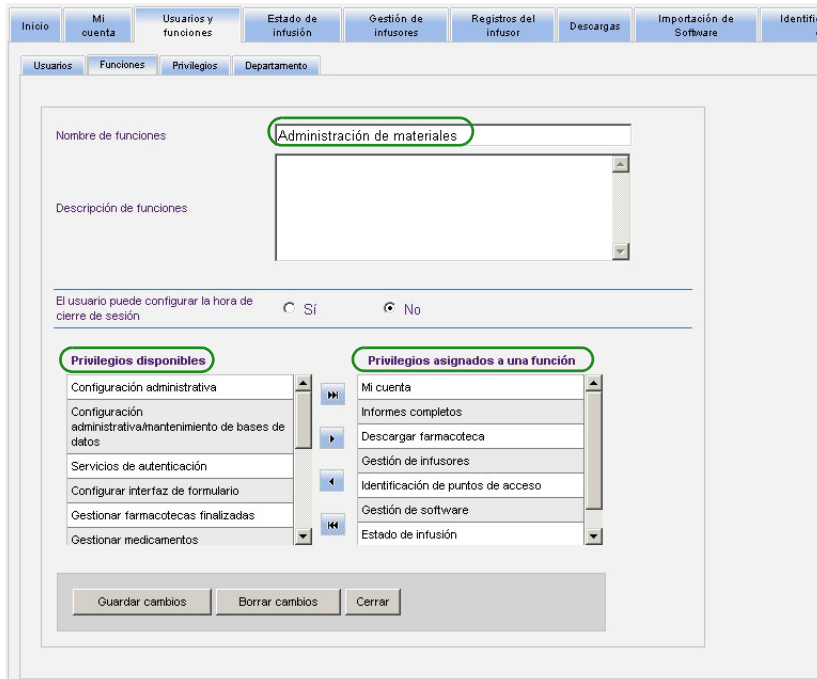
Inicio | Mi cuenta | Usuarios y funciones | Estado de infusión | Gestión de infusores | Registros del infusor | Descargas | Importación de Software | Identifi

Usuarios | Funciones | Privilegios | Departamento

Nombre de funciones
Administración de materiales

Descripción de funciones

El usuario puede configurar la hora de cierre de sesión
Sí
No

Privilegios disponibles
Configuración administrativa
Configuración administrativa/mantenimiento de bases de datos
Servicios de autenticación
Configurar interfaz de formulario
Gestionar farmacotecas finalizadas
Gestionar medicamentos

Privilegios asignados a una función
Mi cuenta
Informes completos
Descargar farmacoteca
Gestión de infusores
Identificación de puntos de acceso
Gestión de software
Estado de infusión

Guardar cambios
Borrar cambios
Cerrar